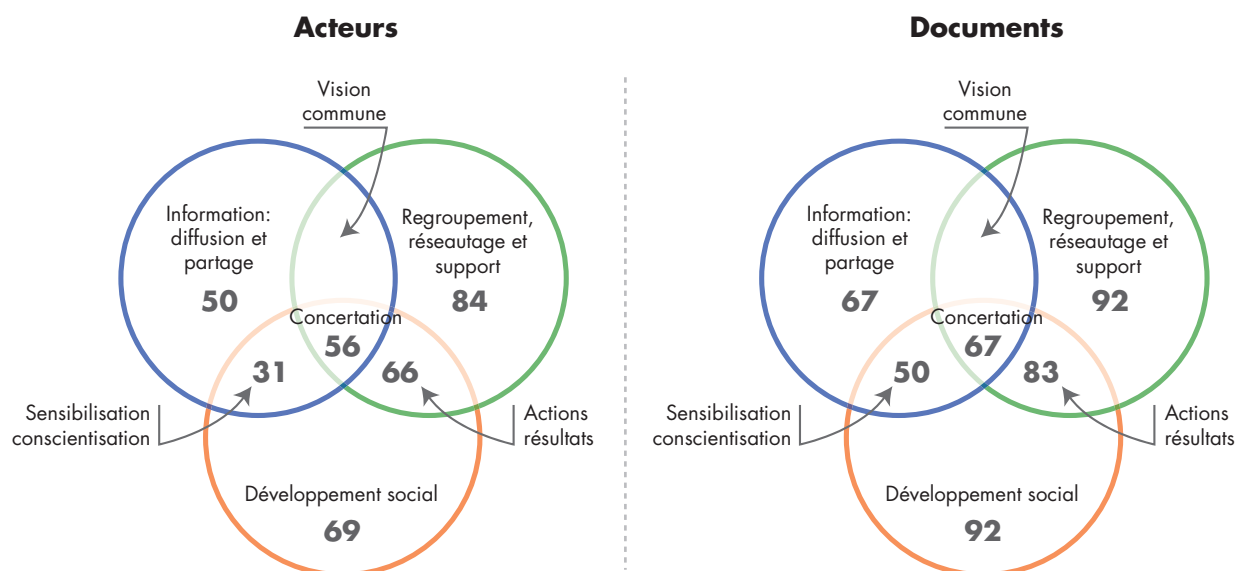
Acteurs

Vision commune

Information: diffusion et partage
50

Regroupement, réseautage et support
84

Concertation
56

31

66

Sensibilisation conscientisation

Actions résultats

Développement social
69

Documents

Vision commune

Information: diffusion et partage
67

Regroupement, réseautage et support
92

Concertation
67

50

83

Sensibilisation conscientisation

Actions résultats

Développement social
92